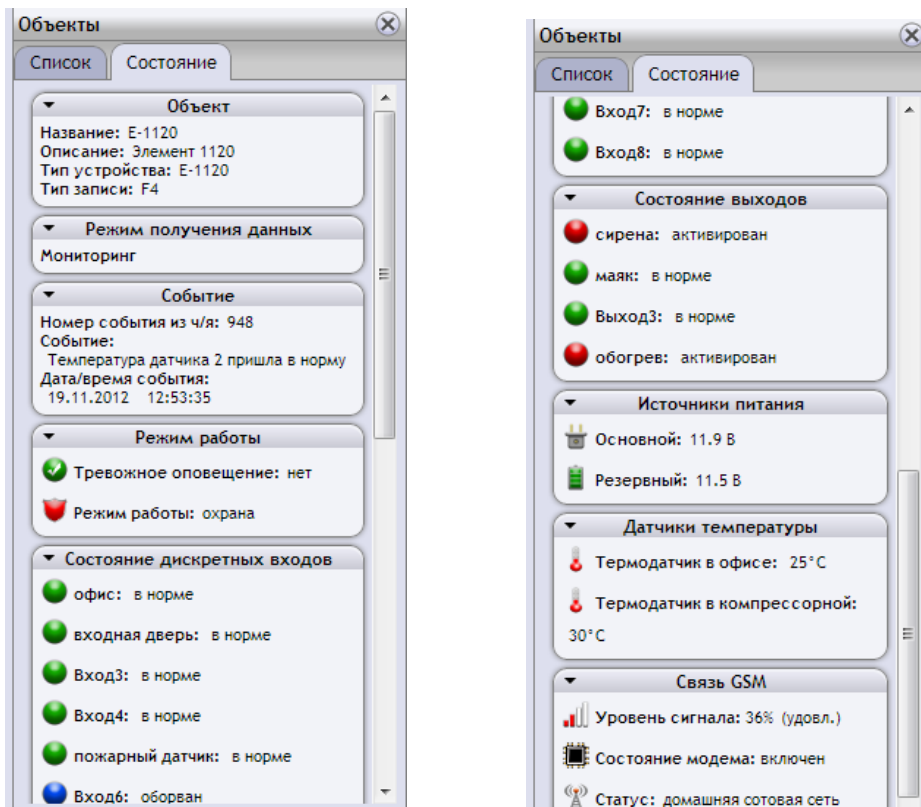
Объекты

Список Состояние

Объект
Название: E-1120
Описание: Элемент 1120
Тип устройства: E-1120
Тип записи: F4

Режим получения данных
Мониторинг

Событие
Номер события из ч/я: 948
Событие:
Температура датчика 2 пришла в норму
Дата/время события:
19.11.2012 12:53:35

Режим работы
Тревожное оповещение: нет
Режим работы: охрана

Состояние дискретных входов
офис: в норме
входная дверь: в норме
Вход3: в норме
Вход4: в норме
пожарный датчик: в норме
Вход6: оборван

Объекты

Список Состояние

Вход7: в норме
Вход8: в норме

Состояние выходов
сирена: активирован
маяк: в норме
Выход3: в норме
обогрев: активирован

Источники питания
Основной: 11.9 В
Резервный: 11.5 В

Датчики температуры
Термодатчик в офисе: 25°C
Термодатчик в компрессорной: 30°C

Связь GSM
Уровень сигнала: 36% (удовл.)
Состояние модема: включен
Статус: домашняя сотовая сеть